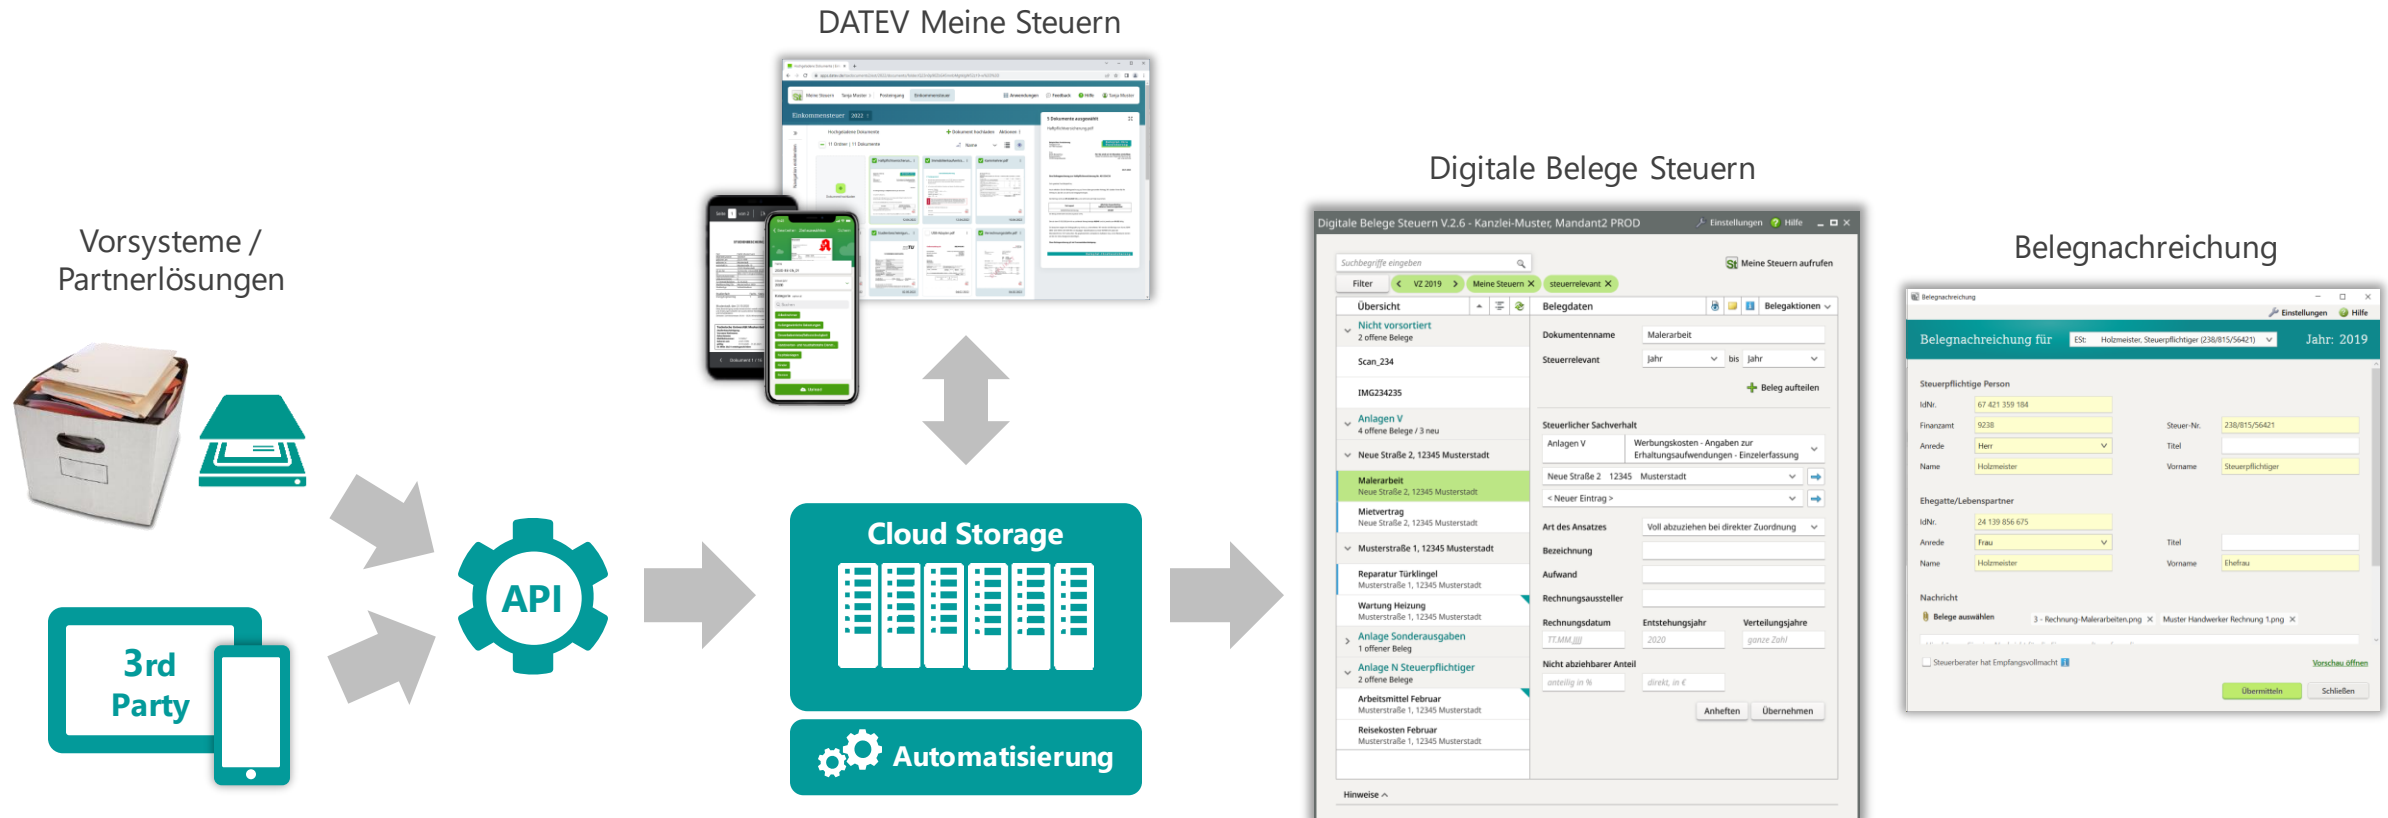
DATEV Meine Steuern

Vorsysteme / Partnerlösungen

3rd Party

API

Cloud Storage

Automatisierung

Digitale Belege Steuern

Digitale Belege Steuern V.2.6 - Kanzlei-Muster, Mandant2 PROD

Einstellungen Hilfe

Suchbegriffe eingeben

Meine Steuern aufrufen

Filter VZ 2019 Meine Steuern steuerrelevant

Übersicht

Belegdaten

Belegaktionen

Nicht vorsortiert
2 offene Belege

Scan_234

IMG234235

Anlagen V
4 offene Belege / 3 neu

Neue Straße 2, 12345 Musterstadt

Malerarbeit
Neue Straße 2, 12345 Musterstadt

Mietvertrag
Neue Straße 2, 12345 Musterstadt

Musterstraße 1, 12345 Musterstadt

Reparatur Türklingel
Musterstraße 1, 12345 Musterstadt

Wartung Heizung
Musterstraße 1, 12345 Musterstadt

Anlage Sonderausgaben
1 offener Beleg

Anlage N Steuerpflichtiger
2 offene Belege

Arbeitsmittel Februar
Musterstraße 1, 12345 Musterstadt

Reisekosten Februar
Musterstraße 1, 12345 Musterstadt

Hinweise

Dokumentenname Malerarbeit

Steuerrelevant Jahr bis Jahr

Beleg aufteilen

Steuerlicher Sachverhalt

Anlagen V Werbungskosten - Angaben zur Erhaltungsaufwendungen - Einzelerfassung

Neue Straße 2 12345 Musterstadt

< Neuer Eintrag >

Art des Ansatzes Voll abzuziehen bei direkter Zuordnung

Bezeichnung

Aufwand

Rechnungsaussteller

Rechnungsdatum Entstehungsjahr Verteilungsjahre

TT.MM.JJJJ 2020 ganze Zahl

Nicht abziehbarer Anteil

anteilig in % direkt, in €

Anheften Übernehmen

Belegnachreichung

Belegnachreichung

Einstellungen Hilfe

Belegnachreichung für ESt Holzmeister, Steuerpflichtiger (238/815/56421) Jahr: 2019

Steuerpflichtige Person

IdNr. 67 421 359 184

Finanzamt 9238 Steuer-Nr. 238/815/56421

Anrede Herr Titel

Name Holzmeister Vorname Steuerpflichtiger

Ehegatte/Lebenspartner

IdNr. 24 139 856 675

Anrede Frau Titel

Name Holzmeister Vorname Ehefrau

Nachricht

Belege auswählen 3 - Rechnung-Malerarbeiten.png Muster Handwerker Rechnung 1.png

Steuerberater hat Empfangsvollmacht

Vorschau öffnen

Übermitteln Schließen